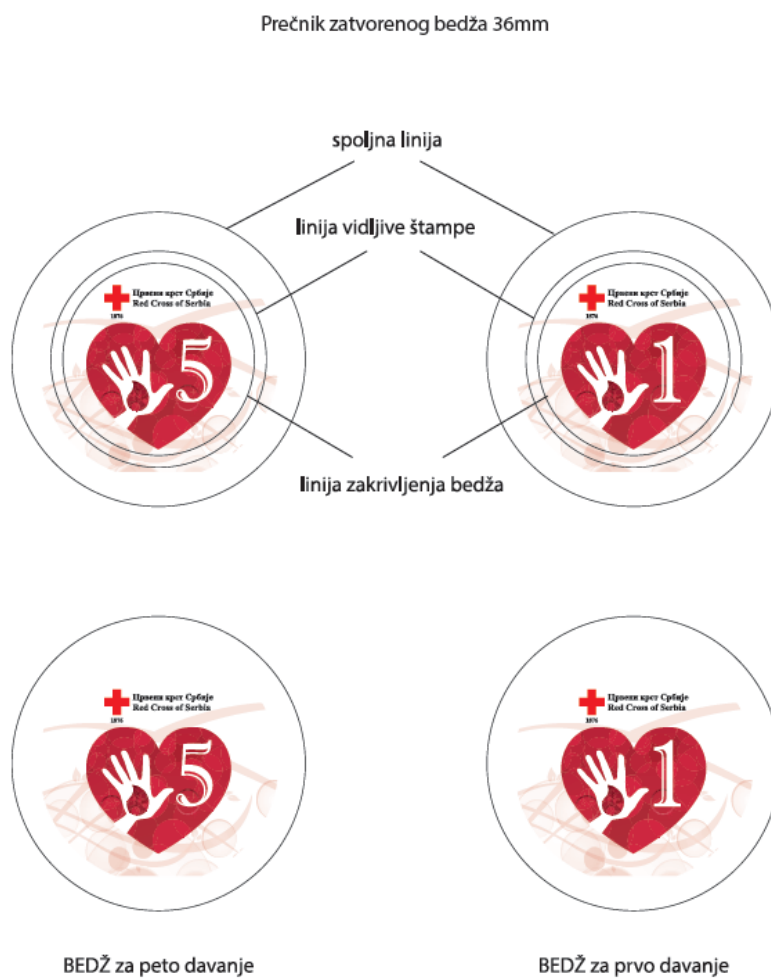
Prečnik zatvorenog bedža 36mm

spoljna linija

linija vidljive štampe

Црвени крст Србије
Red Cross of Serbia
1876

5

Црвени крст Србије
Red Cross of Serbia
1876

1

linija zakrivljenja bedža

Црвени крст Србије
Red Cross of Serbia
1876

5

Црвени крст Србије
Red Cross of Serbia
1876

1

BEDŽ za peto davanje

BEDŽ za prvo davanje